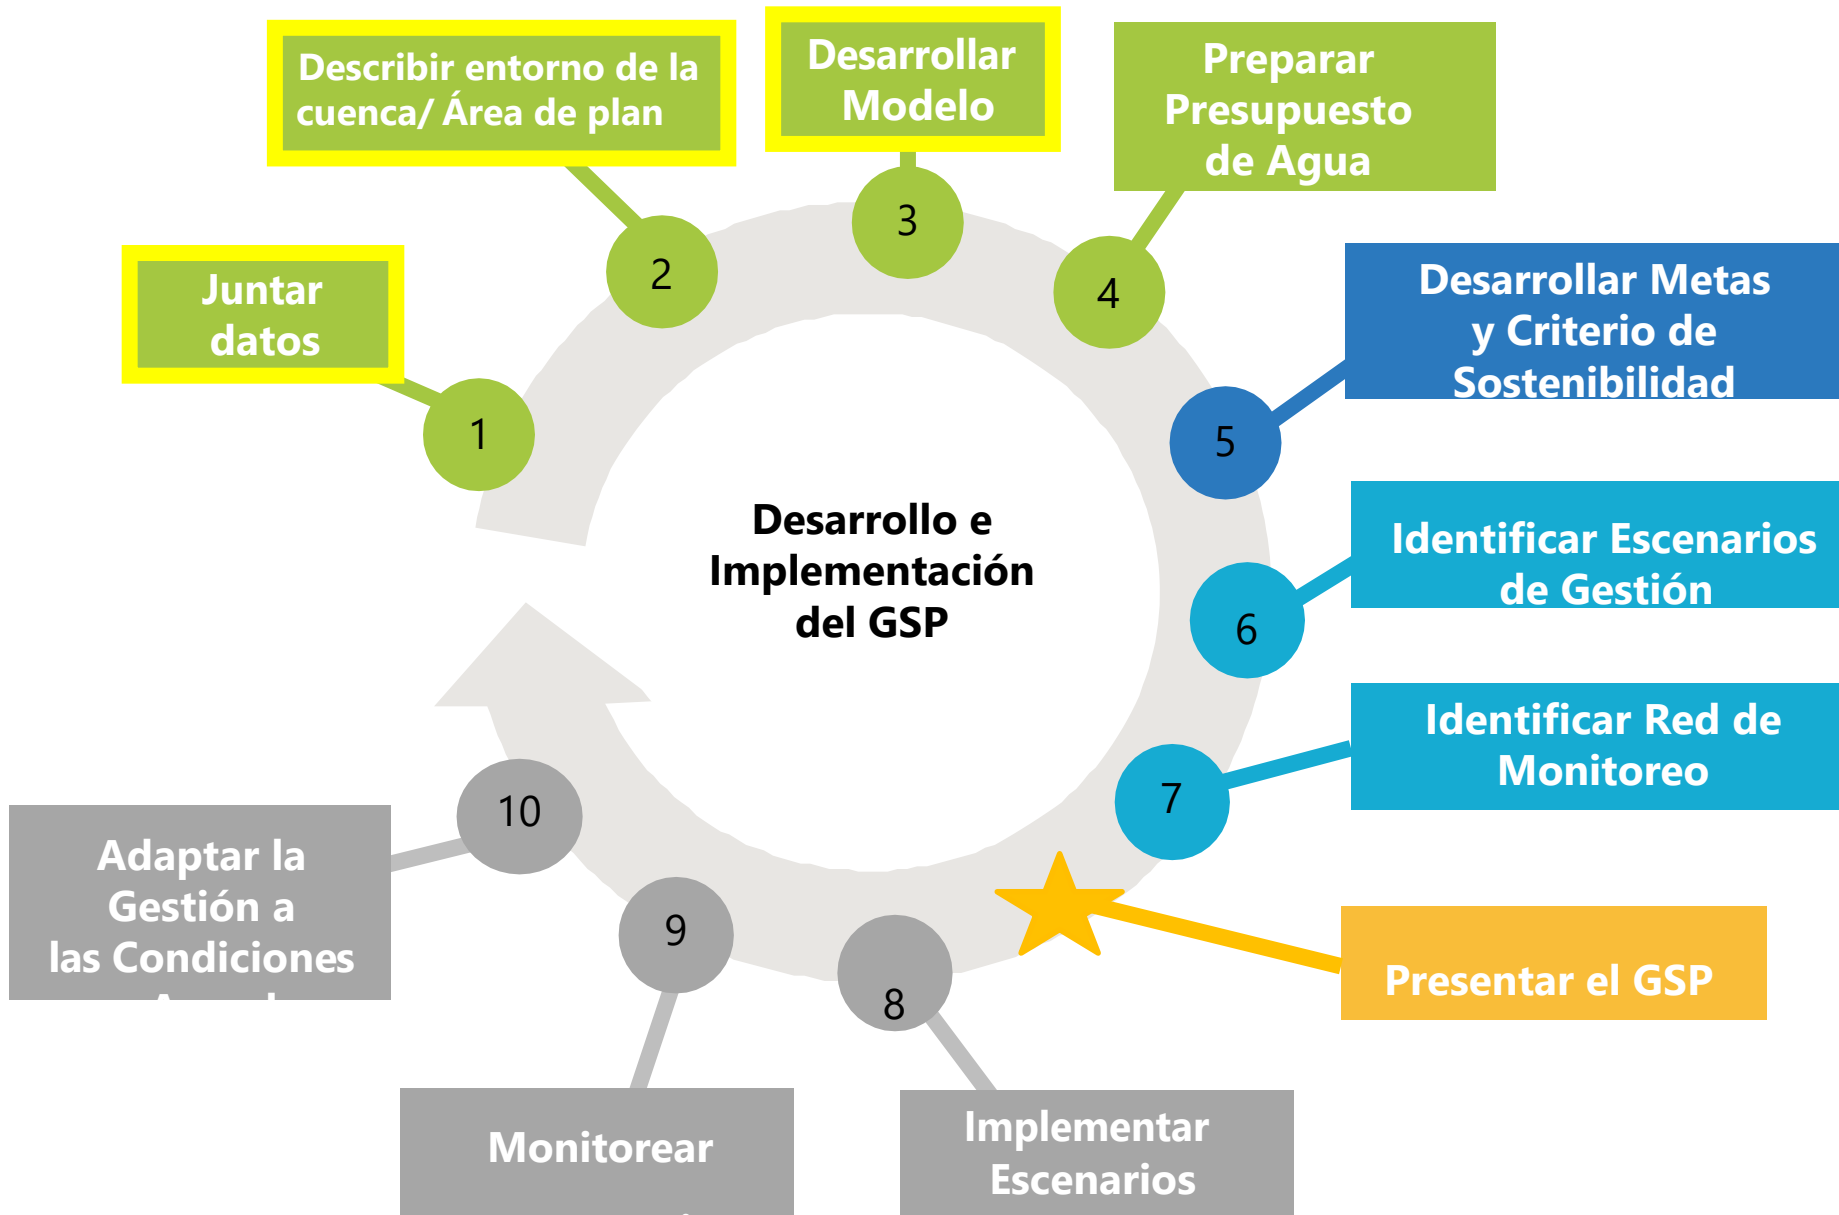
Describir entorno de la cuenca/ Área de plan

Desarrollar Modelo

Preparar Presupuesto de Agua

Juntar datos

2

3

4

1

Desarrollar Metas y Criterio de Sostenibilidad

5

Desarrollo e Implementación del GSP

Identificar Escenarios de Gestión

6

Identificar Red de Monitoreo

7

10

Adaptar la Gestión a las Condiciones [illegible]

9

8

Presentar el GSP

Monitorear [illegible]

Implementar Escenarios